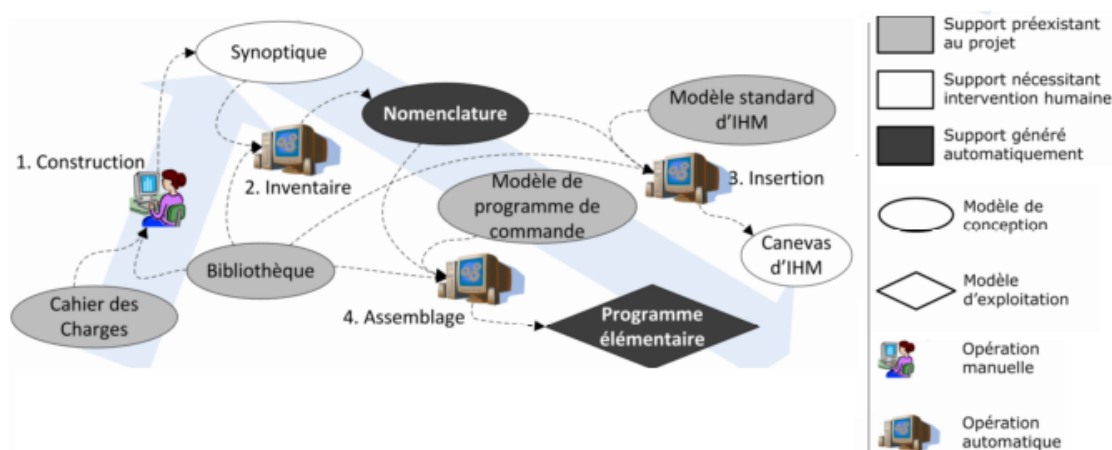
Synoptique

Nomenclature

Modèle standard d'IHM

1. Construction

2. Inventaire

3. Insertion

Modèle de programme de commande

Canevas d'IHM

Bibliothèque

Cahier des Charges

4. Assemblage

Programme élémentaire

Support préexistant au projet

Support nécessitant intervention humaine

Support généré automatiquement

Modèle de conception

Modèle d'exploitation

Opération manuelle

Opération automatique